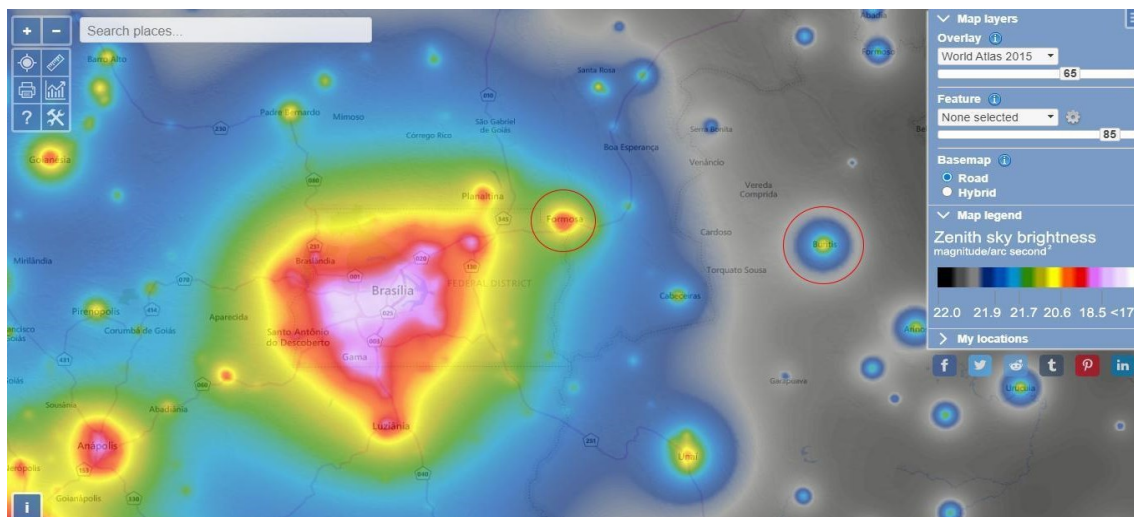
+ −
Search places...
?

Map layers
Overlay
World Atlas 2015
65
Feature
None selected
85
Basemap
Road
Hybrid
Map legend
Zenith sky brightness
magnitude/arc second$^2$
22.0 21.9 21.7 20.6 18.5 <17
My locations

Barro Alto
Santa Rosa
Formoso
Padre Bernardo
Mimoso
São Gabriel de Goiás
Córrego Rico
Serra Bonita
Boa Esperança
Goianésia
Venâncio
Vereda Comprida
Planaltina
Formosa
Cardoso
Buritis
Mirilândia
Brazlândia
Brasília
Torquato Sousa
FEDERAL DISTRICT
Cabeceiras
Pirenópolis
Corumbá de Goiás
Aparecida
Santo Antônio do Descoberto
Gama
Arinos
Goiás
Sousânia
Abadiânia
Luziânia
Anápolis
Unaí
Goianápolis
Uruana
Garapuava
i